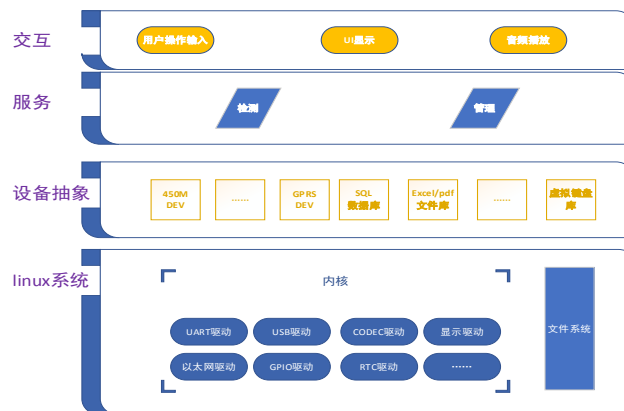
交互

用户操作输入

UI显示

音频播放

服务

检测

管理

设备抽象

450M DEV

……

GPRS DEV

SQL 数据库

Excel/pdf 文件库

……

虚拟键盘库

linux系统

内核

UART驱动

USB驱动

CODEC驱动

显示驱动

以太网驱动

GPIO驱动

RTC驱动

……

文件系统